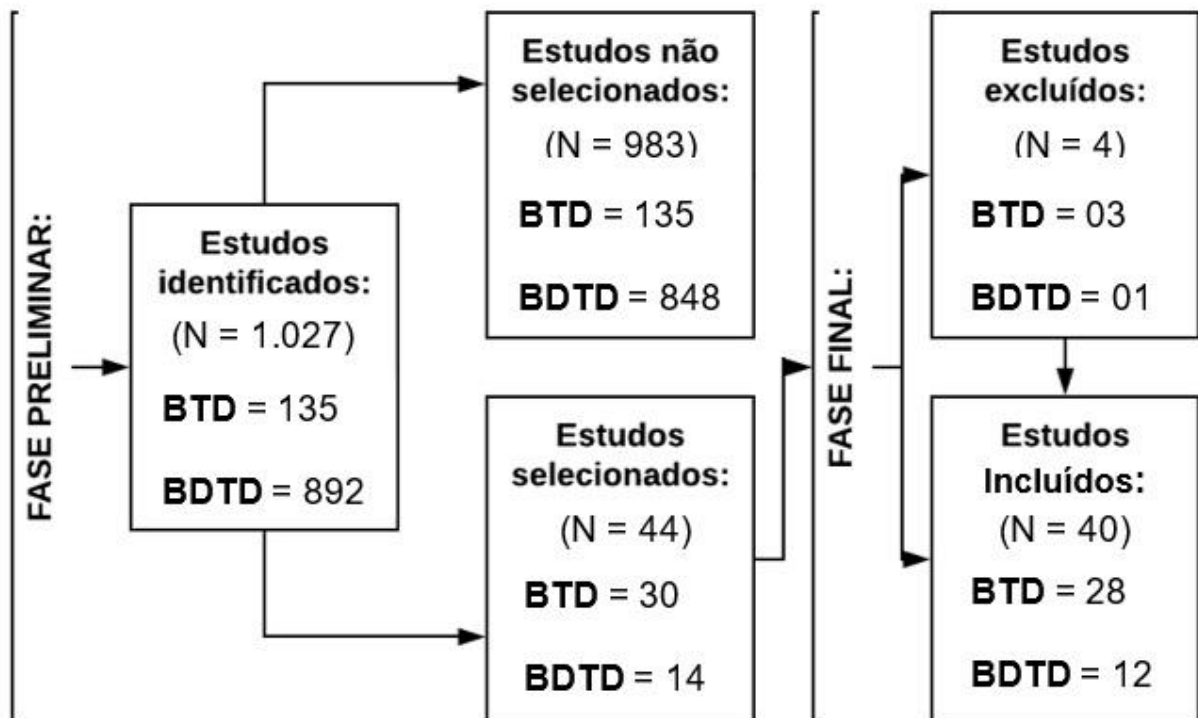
FASE PRELIMINAR:

Estudos identificados:
(N = 1.027)
BTD = 135
BDTD = 892

Estudos não selecionados:
(N = 983)
BTD = 135
BDTD = 848

Estudos selecionados:
(N = 44)
BTD = 30
BDTD = 14

FASE FINAL:

Estudos excluídos:
(N = 4)
BTD = 03
BDTD = 01

Estudos Incluídos:
(N = 40)
BTD = 28
BDTD = 12